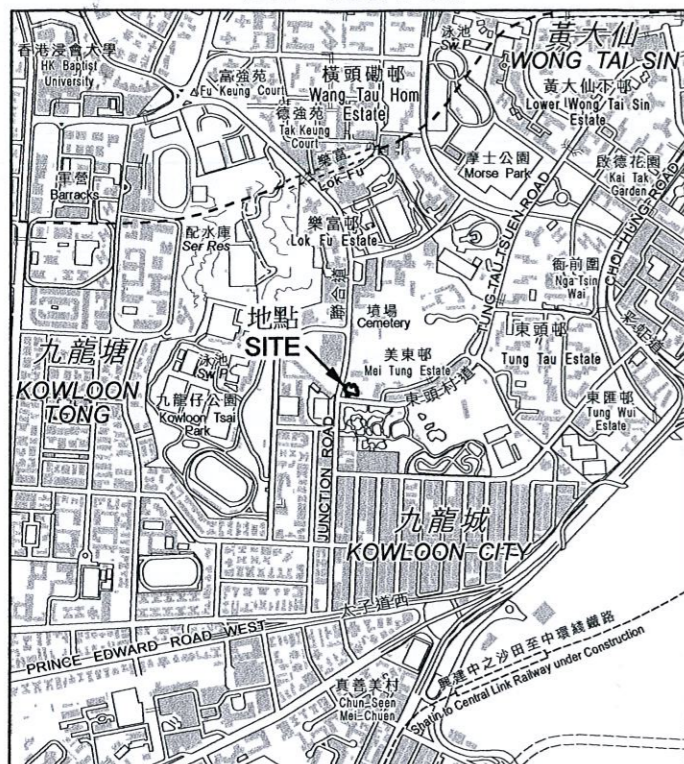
香港浸會大學
HK Baptist University
富強苑
Fu Keung Court
橫頭磡邨
Wang Tau Hom Estate
德強苑
Tak Keung Court
泳池
SWP
黃大仙
WONG TAI SIN
黃大仙下邨
Lower Wong Tai Sin Estate
軍營
Barracks
樂富
Lok Fu
摩士公園
Morse Park
啟德花園
Kai Tak Garden
配水庫
Ser Res
樂富邨
Lok Fu Estate
東頭村道
TUNG TAU TSUEN ROAD
衙前圍
Nga Tsin Wai
CHOI HUNG ROAD
聯合道
墳場
Cemetery
地點
SITE
東頭邨
Tung Tau Estate
九龍塘
KOWLOON TONG
泳池
SWP
美東邨
Mei Tung Estate
九龍仔公園
Kowloon Tsai Park
東頭村道
東匯邨
Tung Wui Estate
JUNCTION ROAD
九龍城
KOWLOON CITY
太子道西
PRINCE EDWARD ROAD WEST
興建中之沙田至中環綫鐵路
Shatin to Central Link Railway under Construction
真善美村
Chun Seen Mei Chuen